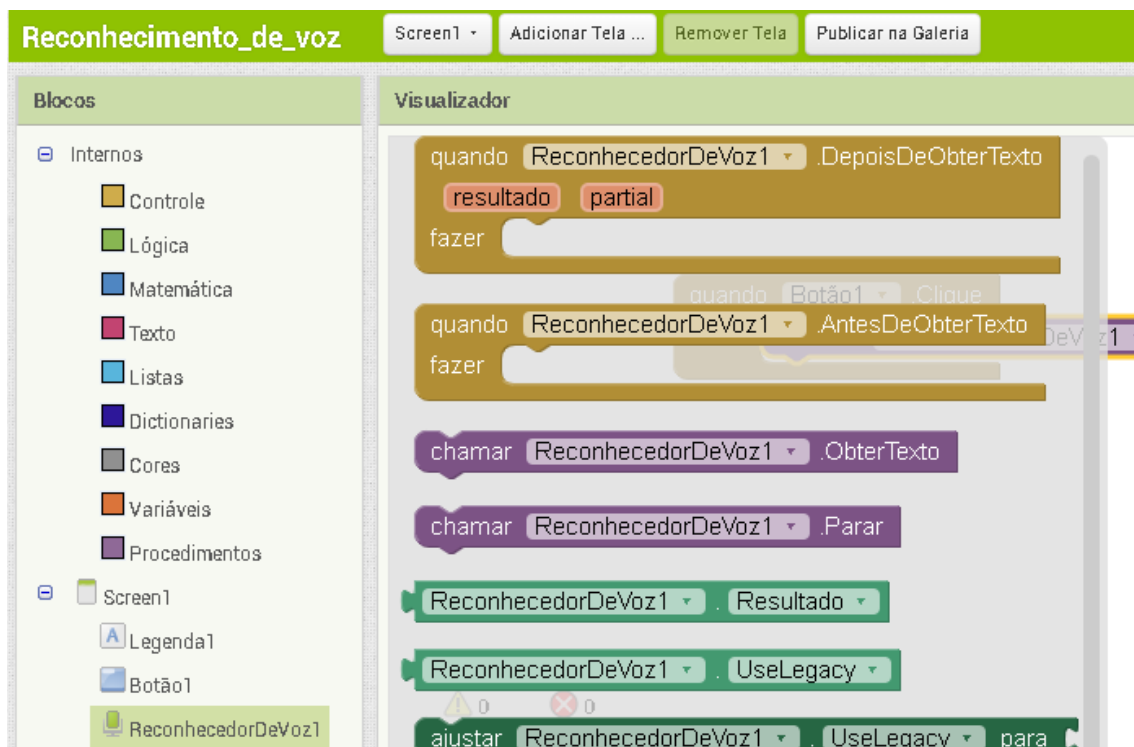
Reconhecimento_de_voz

Screen1 ▾

Adicionar Tela ...

Remover Tela

Publicar na Galeria

Blocos

⊟ Internos

Controle

Lógica

Matemática

Texto

Listas

Dictionaries

Cores

Variáveis

Procedimentos

⊟ Screen1

Legenda1

Botão1

ReconhecedorDeVoz1

Visualizador

quando ReconhecedorDeVoz1 ▾ .DepoisDeObterTexto

resultado partial

fazer

quando Botão1 ▾ .Clique

quando ReconhecedorDeVoz1 ▾ .AntesDeObterTexto

fazer

DeVoz1

chamar ReconhecedorDeVoz1 ▾ .ObterTexto

chamar ReconhecedorDeVoz1 ▾ .Parar

ReconhecedorDeVoz1 ▾ . Resultado ▾

ReconhecedorDeVoz1 ▾ . UseLegacy ▾

0 0

ajustar ReconhecedorDeVoz1 ▾ . UseLegacy ▾ para